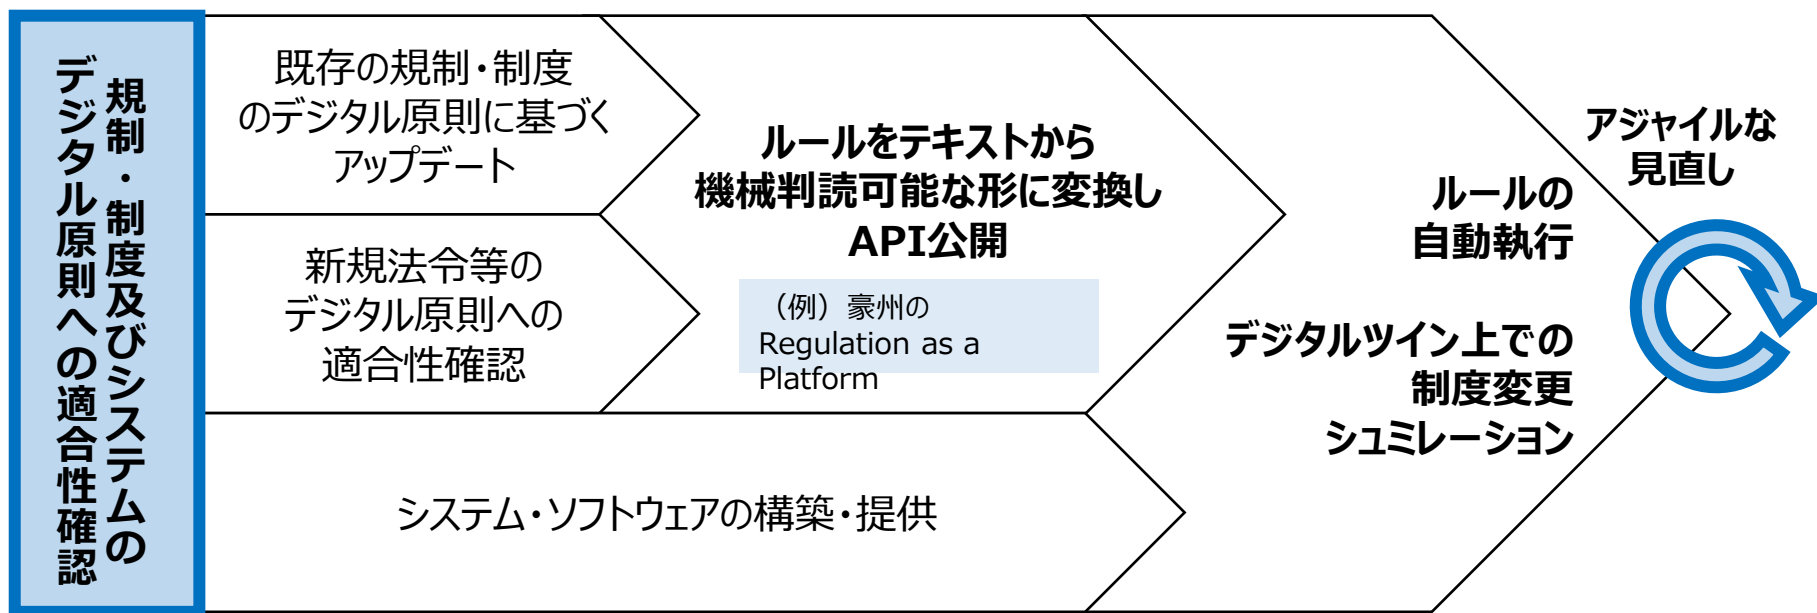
規制・制度及びシステムのデジタル原則への適合性確認

既存の規制・制度のデジタル原則に基づくアップデート

新規法令等のデジタル原則への適合性確認

システム・ソフトウェアの構築・提供

ルールをテキストから機械判読可能な形に変換しAPI公開

（例）豪州の Regulation as a Platform

ルールの自動執行

デジタルツイン上での制度変更シミュレーション

アジャイルな見直し